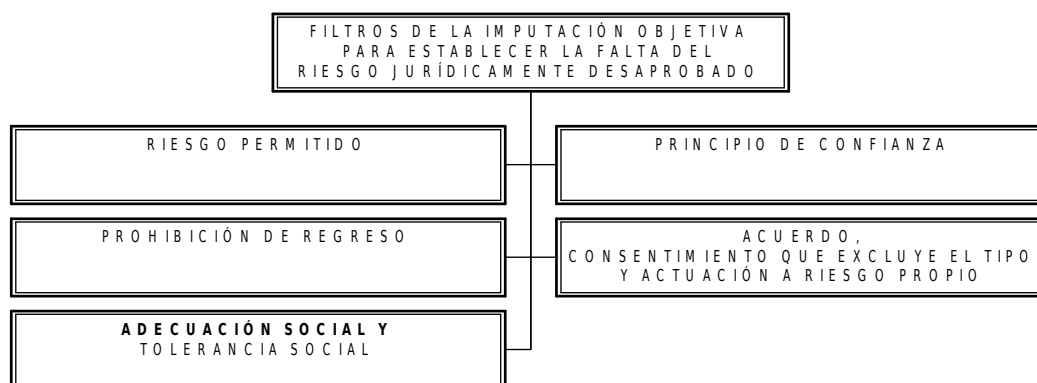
FILTROS DE LA IMPUTACIÓN OBJETIVA PARA ESTABLECER LA FALTA DEL RIESGO JURÍDICAMENTE DESAPROBADO

RIESGO PERMITIDO

PRINCIPIO DE CONFIANZA

PROHIBICIÓN DE REGRESO

ACUERDO, CONSENTIMIENTO QUE EXCLUYE EL TIPO Y ACTUACIÓN A RIESGO PROPIO

**ADECUACIÓN SOCIAL Y** TOLERANCIA SOCIAL